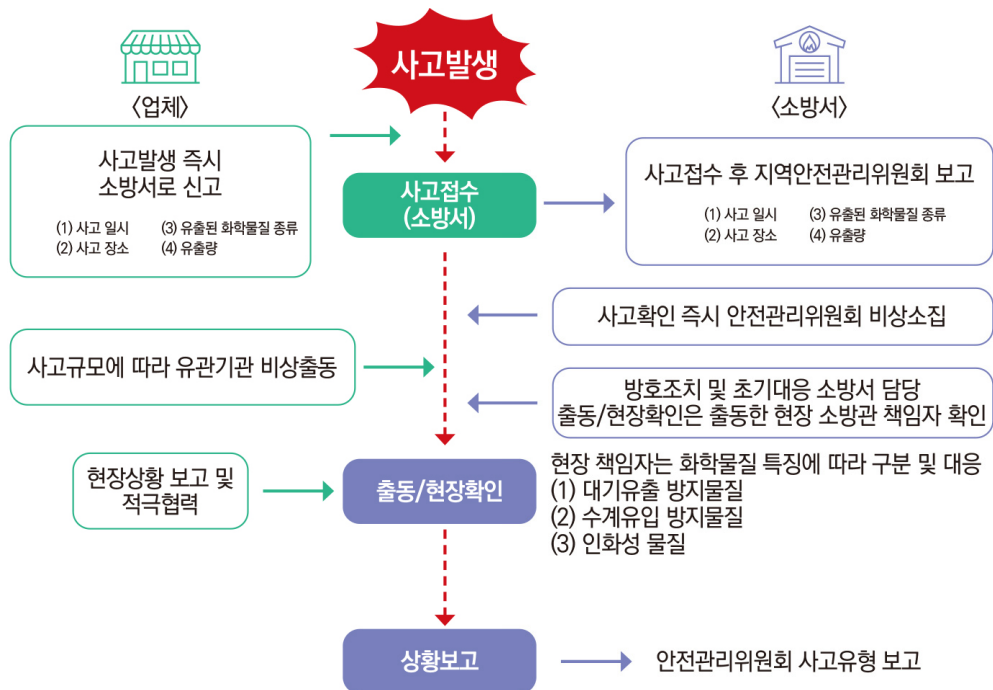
〈업체〉

사고발생

〈소방서〉

사고발생 즉시 소방서로 신고

(1) 사고 일시
(2) 사고 장소
(3) 유출된 화학물질 종류
(4) 유출량

사고접수 (소방서)

사고접수 후 지역안전관리위원회 보고

(1) 사고 일시
(2) 사고 장소
(3) 유출된 화학물질 종류
(4) 유출량

사고확인 즉시 안전관리위원회 비상소집

사고규모에 따라 유관기관 비상출동

방호조치 및 초기대응 소방서 담당
출동/현장확인은 출동한 현장 소방관 책임자 확인

현장상황 보고 및 적극협력

출동/현장확인

현장 책임자는 화학물질 특징에 따라 구분 및 대응
(1) 대기유출 방지물질
(2) 수계유입 방지물질
(3) 인화성 물질

상황보고

안전관리위원회 사고유형 보고